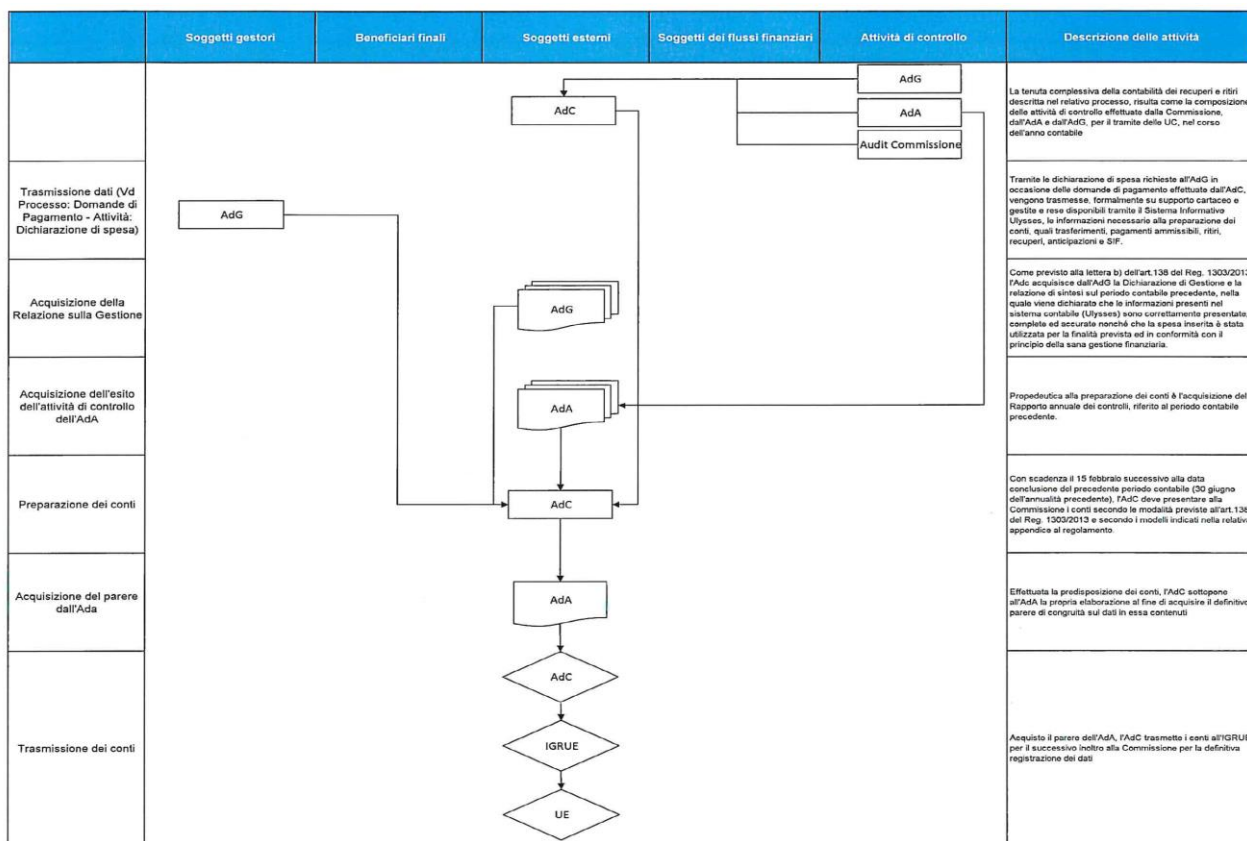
| | Soggetti gestori | Beneficiari finali | Soggetti esterni | Soggetti dei flussi finanziari | Attività di controllo | Descrizione delle attività |
|---|---|---|---|---|---|---|
| | | | AdC | | AdG<br>AdA<br>Audit Commissione | La tenuta complessiva della contabilità dei recuperi e ritiri descritta nel relativo processo, risulta come la composizione delle attività di controllo effettuate dalla Commissione, dall'AdA e dall'AdG, per il tramite delle UC, nel corso dell'anno contabile |
| Trasmissione dati (Vd Processo: Domande di Pagamento - Attività: Dichiarazione di spesa) | AdG | | | | | Tramite le dichiarazioni di spesa richieste all'AdG in occasione delle domande di pagamento effettuate dall'AdC, vengono trasmesse, formalmente su supporto cartaceo e gestite e rese disponibili tramite il Sistema Informativo Ulysses, le informazioni necessarie alla preparazione dei conti, quali trasferimenti, pagamenti ammissibili, ritiri, recuperi, anticipazioni e SIF. |
| Acquisizione della Relazione sulla Gestione | | | AdG | | | Come previsto alla lettera b) dell'art.138 del Reg. 1303/2013 l'Adc acquisisce dall'AdG la Dichiarazione di Gestione e la relazione di sintesi sul periodo contabile precedente, nella quale viene dichiarato che le informazioni presenti nel sistema contabile (Ulysses) sono correttamente presentate, complete ed accurate nonché che la spesa inserita è stata utilizzata per la finalità prevista ed in conformità con il principio della sana gestione finanziaria. |
| Acquisizione dell'esito dell'attività di controllo dell'AdA | | | AdA | | | Propedeutica alla preparazione dei conti è l'acquisizione del Rapporto annuale dei controlli, riferito al periodo contabile precedente. |
| Preparazione dei conti | | | AdC | | | Con scadenza il 15 febbraio successivo alla data conclusione del precedente periodo contabile (30 giugno dell'annualità precedente), l'AdC deve presentare alla Commissione i conti secondo le modalità previste all'art.138 del Reg. 1303/2013 e secondo i modelli indicati nella relativa appendice al regolamento. |
| Acquisizione del parere dall'Ada | | | AdA | | | Effettuata la predisposizione dei conti, l'AdC sottopone all'AdA la propria elaborazione al fine di acquisire il definitivo parere di congruità sui dati in essa contenuti |
| Trasmissione dei conti | | | AdC<br>IGRUE<br>UE | | | Acquisito il parere dell'AdA, l'AdC trasmette i conti all'IGRUE per il successivo inoltro alla Commissione per la definitiva registrazione dei dati |